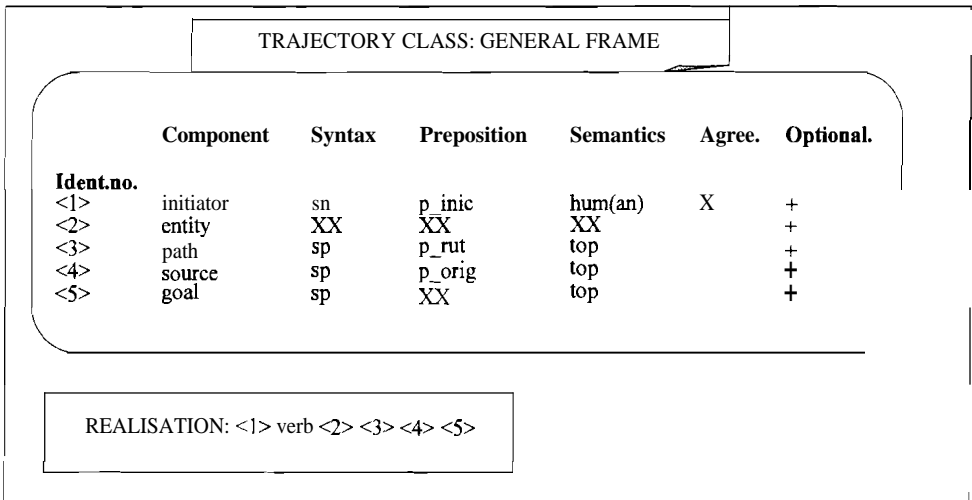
TRAJECTORY CLASS: GENERAL FRAME

| Ident.no. | Component | Syntax | Preposition | Semantics | Agree. | Optional. |
|---|---|---|---|---|---|---|
| <1> | initiator | sn | p_inic | hum(an) | X | + |
| <2> | entity | XX | XX | XX | | + |
| <3> | path | sp | p_rut | top | | + |
| <4> | source | sp | p_orig | top | | + |
| <5> | goal | sp | XX | top | | + |

REALISATION: <1> verb <2> <3> <4> <5>